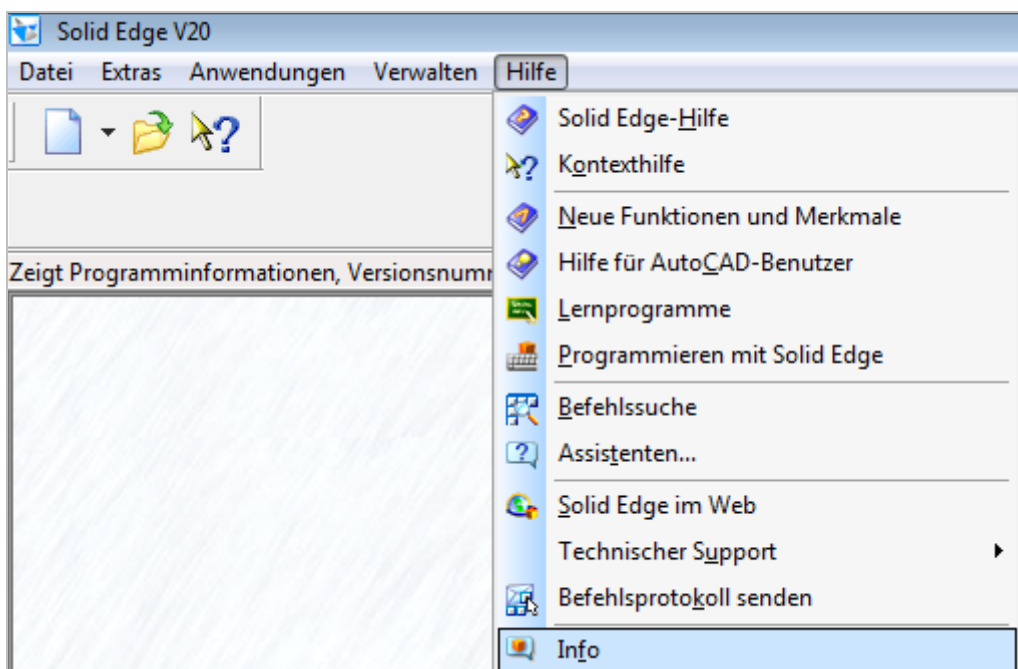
Solid Edge V20

Datei Extras Anwendungen Verwalten Hilfe

Zeigt Programminformationen, Versionsnumr

Solid Edge-Hilfe
Kontexthilfe
Neue Funktionen und Merkmale
Hilfe für AutoCAD-Benutzer
Lernprogramme
Programmieren mit Solid Edge
Befehlssuche
Assistenten...
Solid Edge im Web
Technischer Support
Befehlsprotokoll senden
Info